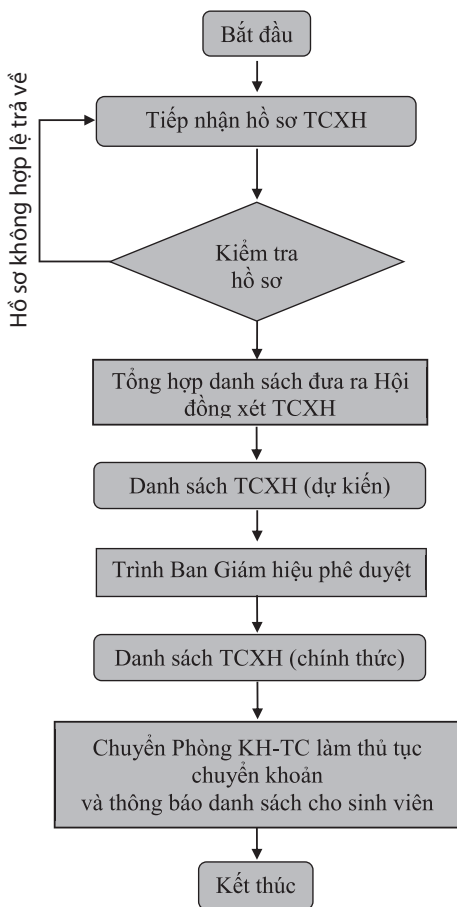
Bắt đầu

Tiếp nhận hồ sơ TCXH

Hồ sơ không hợp lệ trả về

Kiểm tra hồ sơ

Tổng hợp danh sách đưa ra Hội đồng xét TCXH

Danh sách TCXH (dự kiến)

Trình Ban Giám hiệu phê duyệt

Danh sách TCXH (chính thức)

Chuyển Phòng KH-TC làm thủ tục chuyển khoản và thông báo danh sách cho sinh viên

Kết thúc